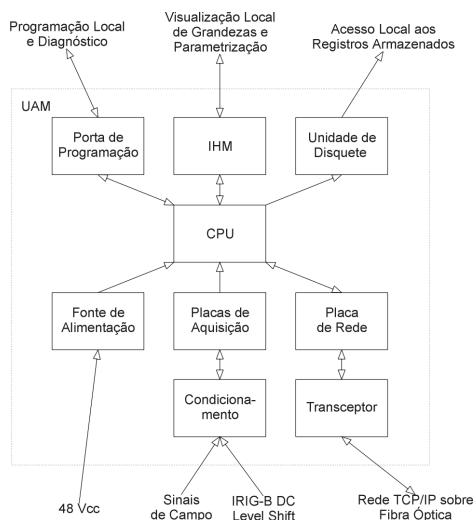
Programação Local e Diagnóstico

Visualização Local de Grandezas e Parametrização

Acesso Local aos Registros Armazenados

UAM

Porta de Programação

IHM

Unidade de Disquete

CPU

Fonte de Alimentação

Placas de Aquisição

Placa de Rede

Condicionamento

Transceptor

48 Vcc

Sinais de Campo

IRIG-B DC Level Shift

Rede TCP/IP sobre Fibra Óptica